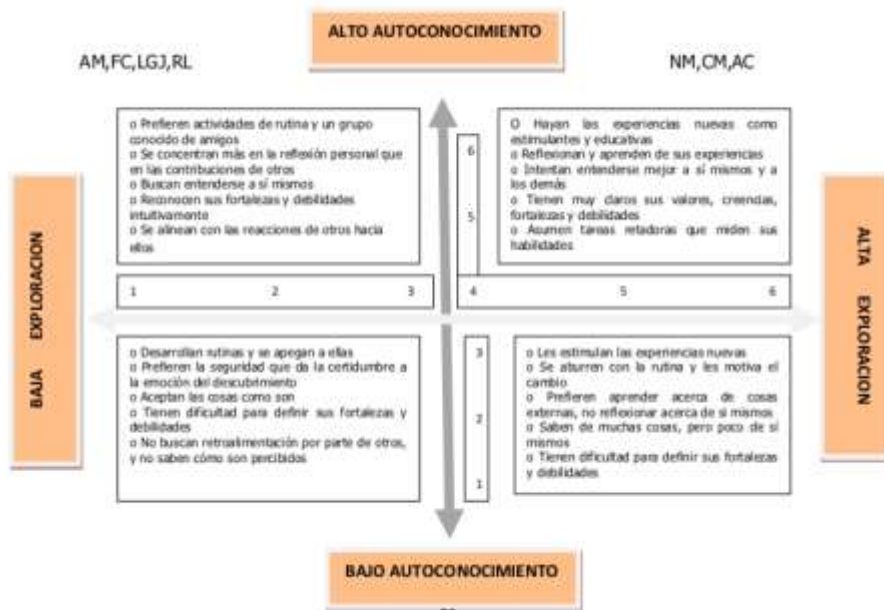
ALTO AUTOCONOCIMIENTO

AM,FC,LGJ,RL

NM,CM,AC

o Prefieren actividades de rutina y un grupo conocido de amigos
o Se concentran más en la reflexión personal que en las contribuciones de otros
o Buscan entenderse a sí mismos
o Reconocen sus fortalezas y debilidades intuitivamente
o Se alinean con las reacciones de otros hacia ellos

6

5

O Hayan las experiencias nuevas como estimulantes y educativas
o Reflexionan y aprenden de sus experiencias
o Intentan entenderse mejor a sí mismos y a los demás
o Tienen muy claros sus valores, creencias, fortalezas y debilidades
o Asumen tareas retadoras que miden sus habilidades

BAJA EXPLORACION

1 2 3

4 5 6

ALTA EXPLORACION

o Desarrollan rutinas y se apegan a ellas
o Prefieren la seguridad que da la certidumbre a la emoción del descubrimiento
o Aceptan las cosas como son
o Tienen dificultad para definir sus fortalezas y debilidades
o No buscan retroalimentación por parte de otros, y no saben cómo son percibidos

3

2

1

o Les estimulan las experiencias nuevas
o Se aburren con la rutina y les motiva el cambio
o Prefieren aprender acerca de cosas externas, no reflexionar acerca de sí mismos
o Saben de muchas cosas, pero poco de sí mismos
o Tienen dificultad para definir sus fortalezas y debilidades

BAJO AUTOCONOCIMIENTO